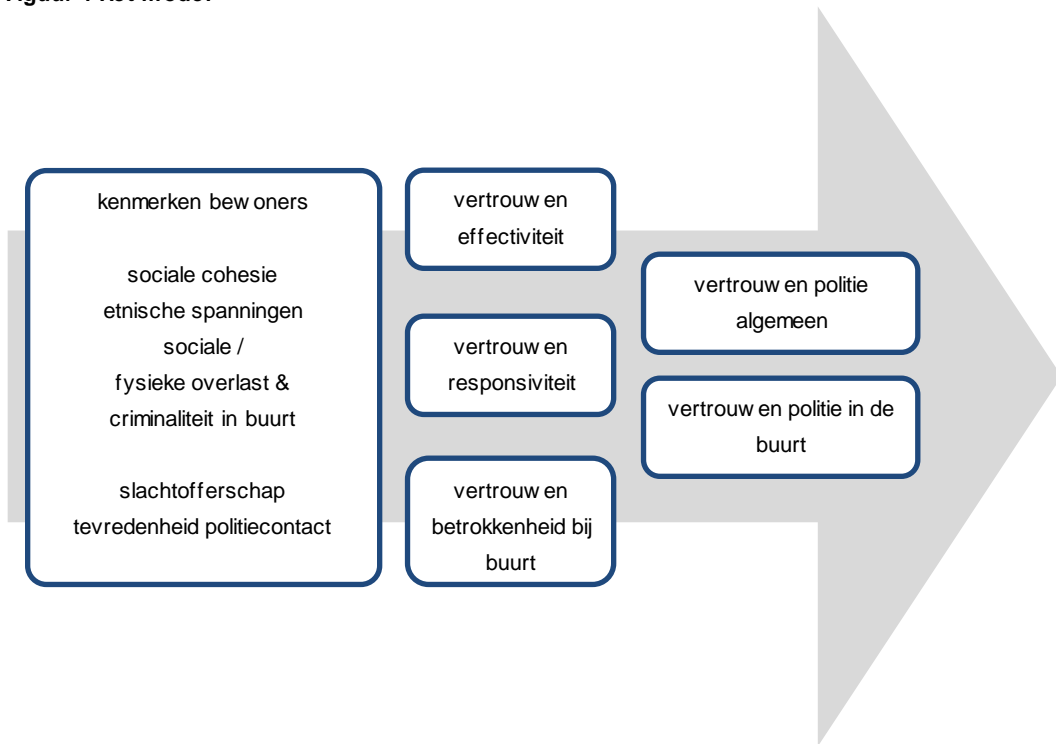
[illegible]

kenmerken bewoners

sociale cohesie
etnische spanningen
sociale /
fysieke overlast &
criminaliteit in buurt

slachtofferschap
tevredenheid politiecontact

vertrouwen effectiviteit

vertrouwen responsiviteit

vertrouwen betrokkenheid bij buurt

vertrouwen politie algemeen

vertrouwen politie in de buurt